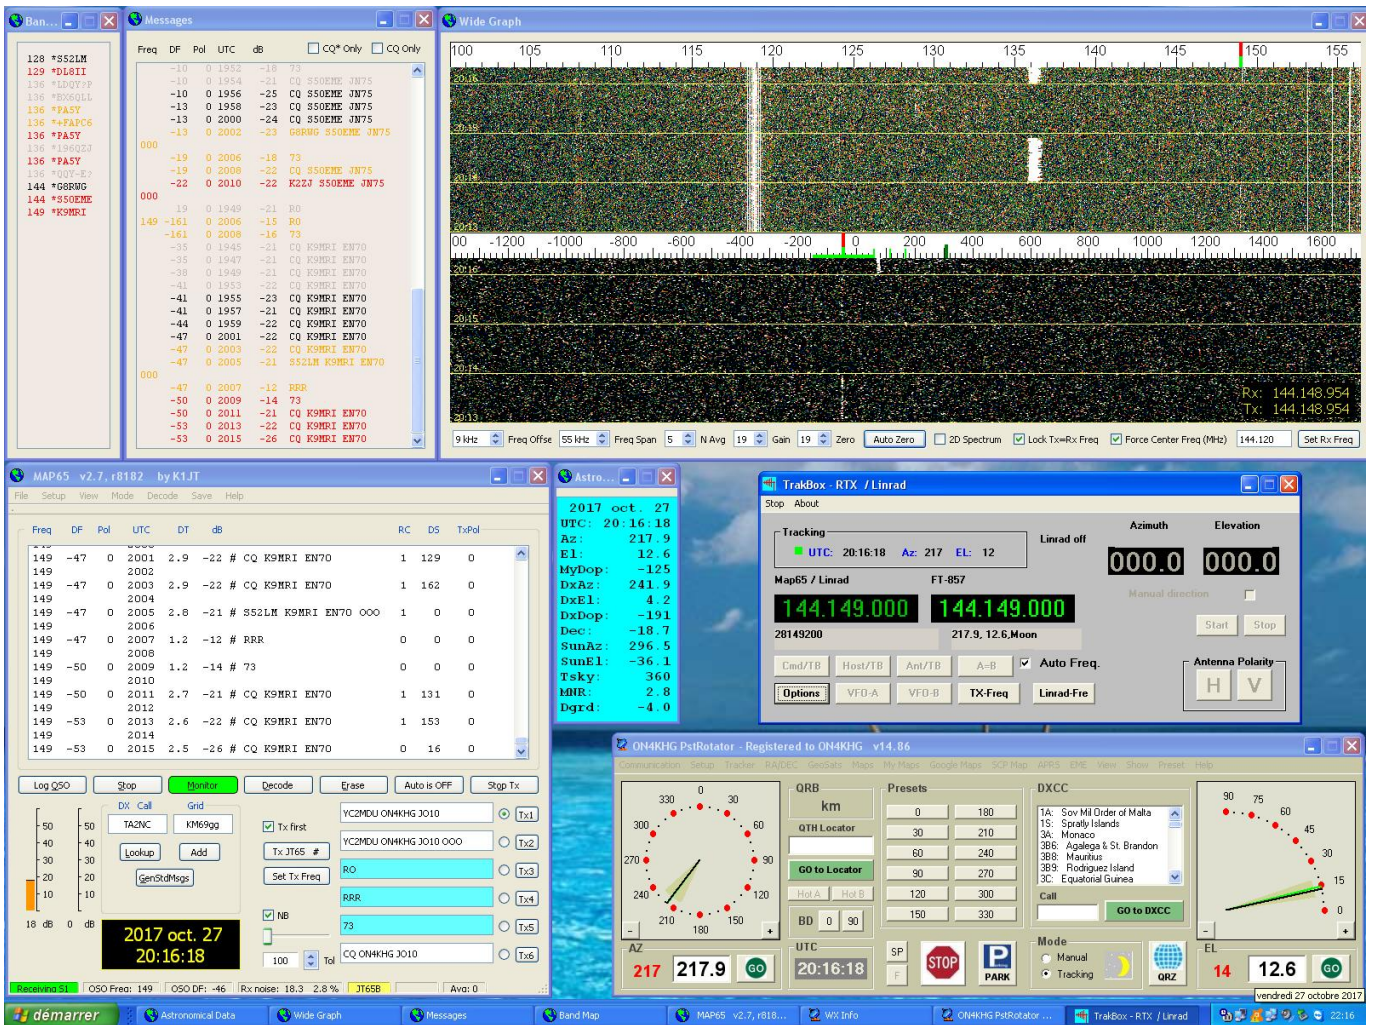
Ban...

128 *S52LM
129 *DL8II
136 *LDQY:P
136 *BX6QLL
136 *PA5Y
136 *+FAPC6
136 *PA5Y
136 *196QZJ
136 *PA5Y
136 *QQY-E?
144 *G8RWG
144 *S50EME
149 *K9MRI

Messages

Freq DF Pol UTC dB CQ* Only CQ Only

-10 0 1952 -18 73
-10 0 1954 -21 CQ S50EME JN75
-10 0 1956 -25 CQ S50EME JN75
-13 0 1958 -23 CQ S50EME JN75
-13 0 2000 -24 CQ S50EME JN75
-13 0 2002 -23 G8RWG S50EME JN75
000
-19 0 2006 -18 73
-19 0 2008 -22 CQ S50EME JN75
-22 0 2010 -22 K2ZJ S50EME JN75
000
19 0 1949 -21 RO
149 -161 0 2006 -15 RO
-161 0 2008 -16 73
-35 0 1945 -21 CQ K9MRI EN70
-35 0 1947 -21 CQ K9MRI EN70
-38 0 1949 -21 CQ K9MRI EN70
-41 0 1953 -22 CQ K9MRI EN70
-41 0 1955 -23 CQ K9MRI EN70
-41 0 1957 -21 CQ K9MRI EN70
-44 0 1959 -22 CQ K9MRI EN70
-47 0 2001 -22 CQ K9MRI EN70
-47 0 2003 -22 CQ K9MRI EN70
-47 0 2005 -21 S52LM K9MRI EN70
000
-47 0 2007 -12 RRR
-50 0 2009 -14 73
-50 0 2011 -21 CQ K9MRI EN70
-53 0 2013 -22 CQ K9MRI EN70
-53 0 2015 -26 CQ K9MRI EN70

Wide Graph

100 105 110 115 120 125 130 135 140 145 150 155
00 -1200 -1000 -800 -600 -400 -200 0 200 400 600 800 1000 1200 1400 1600
Rx: 144.148.954
Tx: 144.148.954

9 kHz Freq Offse 55 kHz Freq Span 5 N Avg 19 Gain 19 Zero Auto Zero 2D Spectrum Lock Tx=Rx Freq Force Center Freq (MHz) 144.120 Set Rx Freq

MAP65 v2.7, r8182 by K1JT
File Setup View Mode Decode Save Help

| Freq | DF | Pol | UTC | DT | dB | | RC | DS | TxPol |
|---|---|---|---|---|---|---|---|---|---|
| 149 | -47 | 0 | 2001 | 2.9 | -22 | # CQ K9MRI EN70 | 1 | 129 | 0 |
| 149 | | | 2002 | | | | | | |
| 149 | -47 | 0 | 2003 | 2.9 | -22 | # CQ K9MRI EN70 | 1 | 162 | 0 |
| 149 | | | 2004 | | | | | | |
| 149 | -47 | 0 | 2005 | 2.8 | -21 | # S52LM K9MRI EN70 OOO | 1 | 0 | 0 |
| 149 | | | 2006 | | | | | | |
| 149 | -47 | 0 | 2007 | 1.2 | -12 | # RRR | 0 | 0 | 0 |
| 149 | | | 2008 | | | | | | |
| 149 | -50 | 0 | 2009 | 1.2 | -14 | # 73 | 0 | 0 | 0 |
| 149 | | | 2010 | | | | | | |
| 149 | -50 | 0 | 2011 | 2.7 | -21 | # CQ K9MRI EN70 | 1 | 131 | 0 |
| 149 | | | 2012 | | | | | | |
| 149 | -53 | 0 | 2013 | 2.6 | -22 | # CQ K9MRI EN70 | 1 | 153 | 0 |
| 149 | | | 2014 | | | | | | |
| 149 | -53 | 0 | 2015 | 2.5 | -26 | # CQ K9MRI EN70 | 0 | 16 | 0 |

Log QSO Stop Monitor Decode Erase Auto is OFF Stop Tx
DX Call Grid
TA2NC KM69gg
Lookup Add
GenStdMsgs
Tx first
Tx JT65 #
Set Tx Freq
NB
100 Tol
YC2MDU ON4KHG JO10 Tx1
YC2MDU ON4KHG JO10 OOO Tx2
RO Tx3
RRR Tx4
73 Tx5
CQ ON4KHG JO10 Tx6
50 40 30 20 10 18 dB 0 dB
2017 oct. 27
20:16:18
Receiving S1 QSO Freq: 149 QSO DF: -46 Rx noise: 18.3 2.8 % JT65B Avg: 0

Astro...
2017 oct. 27
UTC: 20:16:18
Az: 217.9
El: 12.6
MyDop: -125
DxAz: 241.9
DxEl: 4.2
DxDop: -191
Dec: -18.7
SunAz: 296.5
SunEl: -36.1
Tsky: 360
MNR: 2.8
Dgrd: -4.0

TrakBox - RTX / Linrad
Stop About
Tracking
UTC: 20:16:18 Az: 217 EL: 12
Linrad off
Azimuth Elevation
000.0 000.0
Map65 / Linrad FT-857
144.149.000 144.149.000
Manual direction
28149200 217.9, 12.6,Moon
Start Stop
Cmd/TB Host/TB Ant/TB A=B Auto Freq.
Options VFO-A VFO-B TX-Freq Linrad-Fre
Antenna Polarity
H V

ON4KHG PstRotator - Registered to ON4KHG v14.86
Communication Setup Tracker RA/DEC GeoSats Maps My Maps Google Maps SCP Map APRS EME View Show Preset Help
0 30 60 90 120 150 180 210 240 270 300 330
QRB
km
QTH Locator
GO to Locator
Hot A Hot B
BD 0 90
Presets
0 180
30 210
60 240
90 270
120 300
150 330
DXCC
1A: Sov Mil Order of Malta
1S: Spratly Islands
3A: Monaco
3B6: Agalega & St. Brandon
3B8: Mauritius
3B9: Rodriguez Island
3C: Equatorial Guinea
Call
GO to DXCC
90 75 60 45 30 15 0
AZ 217 217.9 GO
UTC 20:16:18
SP F
STOP
PARK
Mode
Manual
Tracking
QRZ
EL 14 12.6 GO
vendredi 27 octobre 2017

démarrer Astronomical Data Wide Graph Messages Band Map MAP65 v2.7, r818... WX Info ON4KHG PstRotator ... TrakBox - RTX / Linrad 22:16